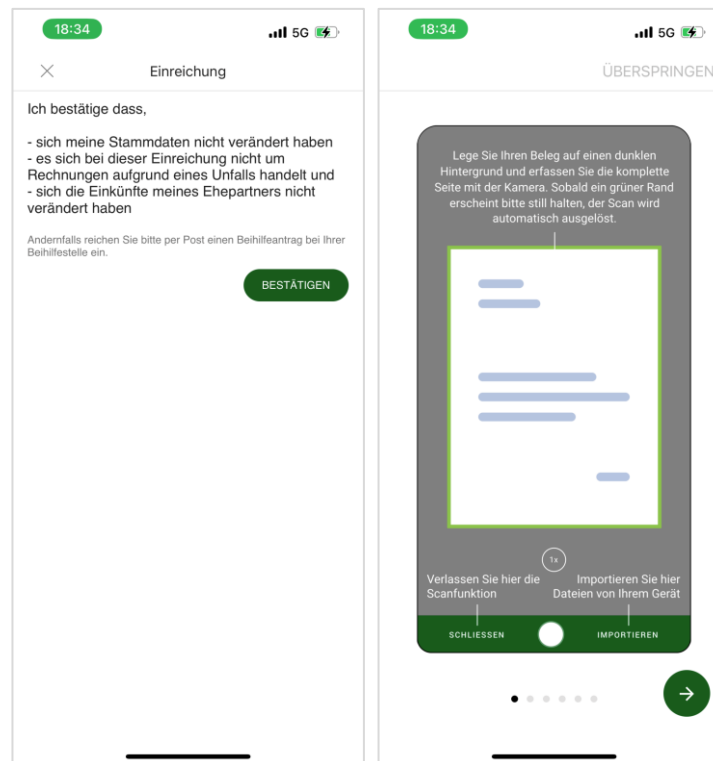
18:34

5G

Einreichung

Ich bestätige dass,

- sich meine Stammdaten nicht verändert haben
- es sich bei dieser Einreichung nicht um Rechnungen aufgrund eines Unfalls handelt und
- sich die Einkünfte meines Ehepartners nicht verändert haben

Andernfalls reichen Sie bitte per Post einen Beihilfeantrag bei Ihrer Beihilfestelle ein.

BESTÄTIGEN

18:34

5G

ÜBERSPRINGEN

Lege Sie Ihren Beleg auf einen dunklen Hintergrund und erfassen Sie die komplette Seite mit der Kamera. Sobald ein grüner Rand erscheint bitte still halten, der Scan wird automatisch ausgelöst.

1x

Verlassen Sie hier die Scanfunktion

Importieren Sie hier Dateien von Ihrem Gerät

SCHLIESSEN

IMPORTIEREN